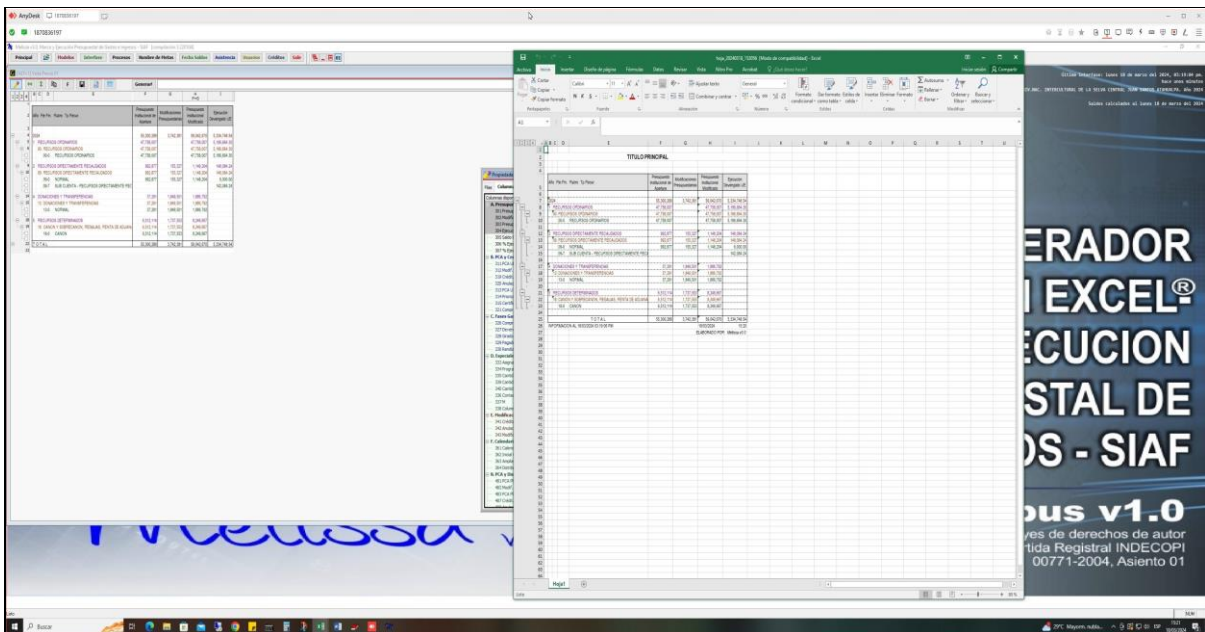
AnyDesk 1870836197

1870836197

Principal Modelos Interfase Procesos Nombre de Hojas Fecha Sólidos Asistencia Usuarios Créditos Salir

Generar

TITULO PRINCIPAL

| Mto Fte Fin Rubro Tp Recur | Presupuesto Institucional de Apertura | Modificaciones Presupuestarias | Presupuesto Institucional Modificado | Ejecución Devengado UE |
|---|---|---|---|---|
| 004 | 55,300,389 | 3,742,381 | 59,042,070 | 2,534,749.54 |
| 1 RECURSOS ORDINARIOS | 47,756,007 | | 47,756,007 | 2,186,064.30 |
| 00 RECURSOS ORDINARIOS | 47,756,007 | | 47,756,007 | 2,186,064.30 |
| 0014 RECURSOS ORDINARIOS | 47,756,007 | | 47,756,007 | 2,186,064.30 |
| 2 RECURSOS DIRECTAMENTE RECAUDADOS | 993,977 | 155,327 | 1,149,304 | 148,064.24 |
| 09 RECURSOS DIRECTAMENTE RECAUDADOS | 993,977 | 155,327 | 1,149,304 | 148,064.24 |
| 0942 NORMAL | 993,977 | 155,327 | 1,149,304 | 5,505.00 |
| 0917 SUB CUENTA - RECURSOS DIRECTAMENTE REC | | | | 142,589.24 |
| 4 DONACIONES Y TRANSFERENCIAS | 37,261 | 1,849,501 | 1,886,762 | |
| 13 DONACIONES Y TRANSFERENCIAS | 37,261 | 1,849,501 | 1,886,762 | |
| 1314 NORMAL | 37,261 | 1,849,501 | 1,886,762 | |
| 5 RECURSOS DETERMINADOS | 6,513,114 | 1,737,553 | 8,249,667 | |
| 18 CANON Y SOBRECANON, REGALIAS, RENTA DE ADUANA | 6,513,114 | 1,737,553 | 8,249,667 | |
| 1824 CANON | 6,513,114 | 1,737,553 | 8,249,667 | |
| TOTAL | 55,300,389 | 3,742,381 | 59,042,070 | 2,534,749.54 |

INFORMACION AL 18/03/2024 03:18:09 PM 18/03/2024 15:20
ELABORADO POR: Melissa v1.0

Hoja1

ERADOR
I EXCEL®
ECUCION
STAL DE
OS - SIAF
ous v1.0
yes de derechos de autor
rtida Registral INDECOPI
00771-2004, Asiento 01

Buscar

29°C Mayorm. nubla.